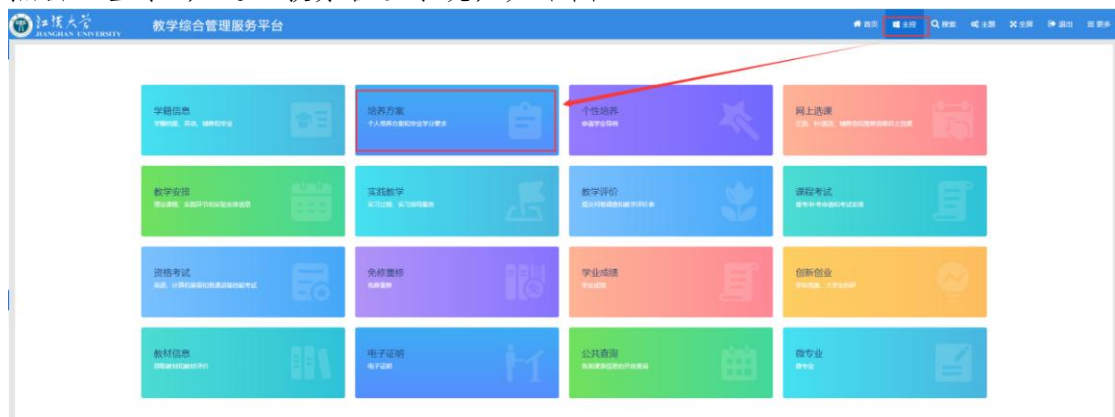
江汉大学 JIANGHAN UNIVERSITY
教学综合管理服务平台

首页 主控 搜索 主题 全屏 退出 更多

学籍信息
学籍档案、异动、辅修和专业

培养方案
个人培养方案和毕业学分要求

个性培养
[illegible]

网上选课
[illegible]

教学安排
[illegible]

实践教学
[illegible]

教学评价
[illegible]

课程考试
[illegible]

资格考试
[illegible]

免修重修
免修重修

学业成绩
学业成绩

创新创业
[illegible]

教材信息
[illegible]

电子证明
电子证明

公共查询
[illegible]

微专业
微专业